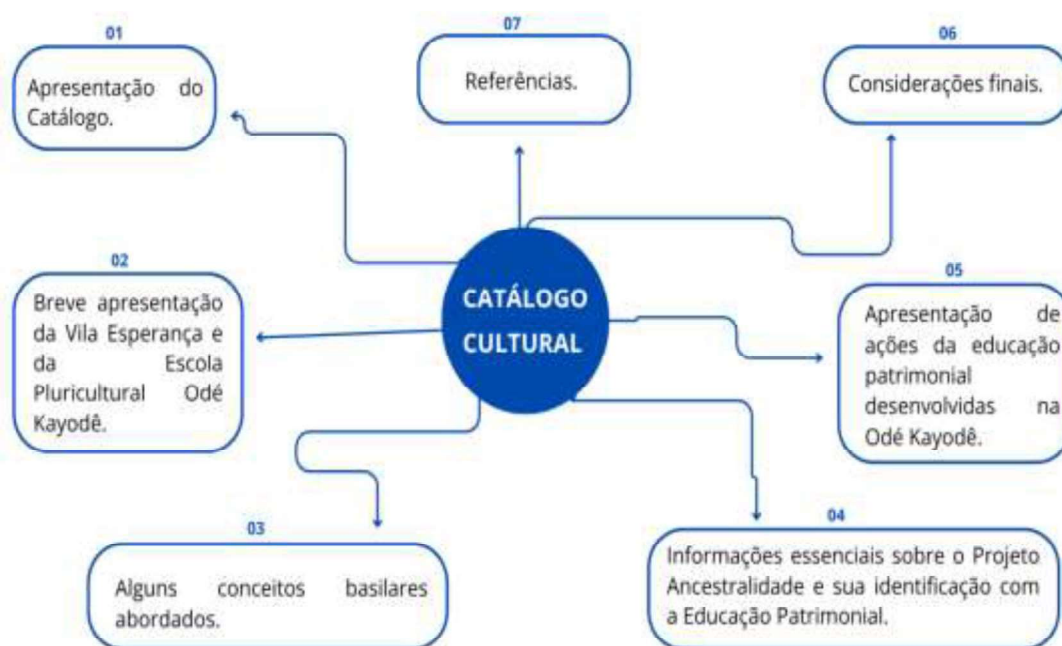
CATÁLOGO CULTURAL

01
Apresentação do Catálogo.

02
Breve apresentação da Vila Esperança e da Escola Pluricultural Odé Kayodê.

03
Alguns conceitos basilares abordados.

04
Informações essenciais sobre o Projeto Ancestralidade e sua identificação com a Educação Patrimonial.

05
Apresentação de ações da educação patrimonial desenvolvidas na Odé Kayodê.

06
Considerações finais.

07
Referências.